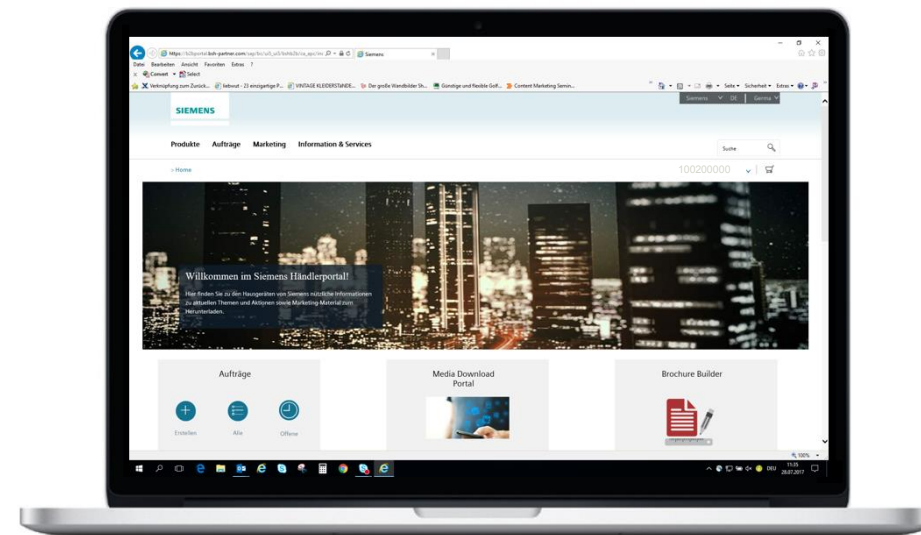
https://b2bportal.bsh-partner.com/sap/bc/ui5_ui5/bshb2b/ca_apc/ini

Siemens

Datei Bearbeiten Ansicht Favoriten Extras ?

Convert Select

Verknüpfung zum Zurück... kebwut - 23 einzigartige P... VINTAGE KLEIDERSTÄNDE... Der große Wandbilder Sh... Günstige und flexible Golf... Content Marketing Semin...

Seite Sicherheit Extras

Siemens DE German

SIEMENS

Produkte Aufträge Marketing Information & Services

Suche

› Home

100200000

Willkommen im Siemens Händlerportal!

Hier finden Sie zu den Hausgeräten von Siemens nützliche Informationen zu aktuellen Themen und Aktionen sowie Marketing-Material zum Herunterladen.

Aufträge

Erstellen

Alle

Offene

Media Download Portal

Brochure Builder

100%

11:35
28.07.2017

DEU